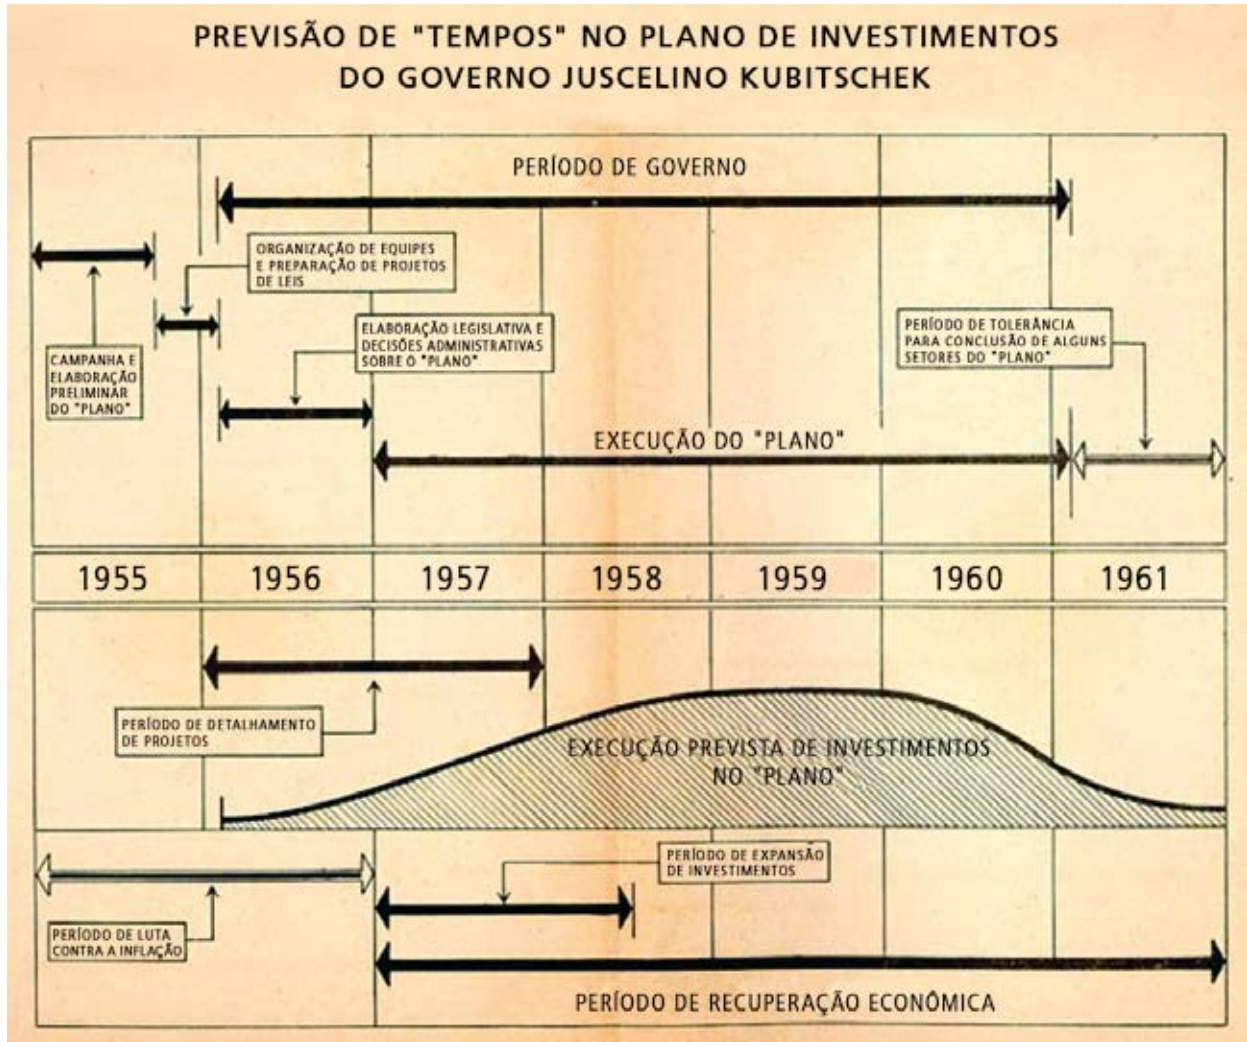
PREVISÃO DE "TEMPOS" NO PLANO DE INVESTIMENTOS DO GOVERNO JUSCELINO KUBITSCHEK

PERÍODO DE GOVERNO

ORGANIZAÇÃO DE EQUIPES E PREPARAÇÃO DE PROJETOS DE LEIS

CAMPANHA E ELABORAÇÃO PRELIMINAR DO "PLANO"

ELABORAÇÃO LEGISLATIVA E DECISÕES ADMINISTRATIVAS SOBRE O "PLANO"

PERÍODO DE TOLERÂNCIA PARA CONCLUSÃO DE ALGUNS SETORES DO "PLANO"

EXECUÇÃO DO "PLANO"

| 1955 | 1956 | 1957 | 1958 | 1959 | 1960 | 1961 |
|---|---|---|---|---|---|---|

PERÍODO DE DETALHAMENTO DE PROJETOS

EXECUÇÃO PREVISTA DE INVESTIMENTOS NO "PLANO"

PERÍODO DE EXPANSÃO DE INVESTIMENTOS

PERÍODO DE LUTA CONTRA A INFLAÇÃO

PERÍODO DE RECUPERAÇÃO ECONÔMICA